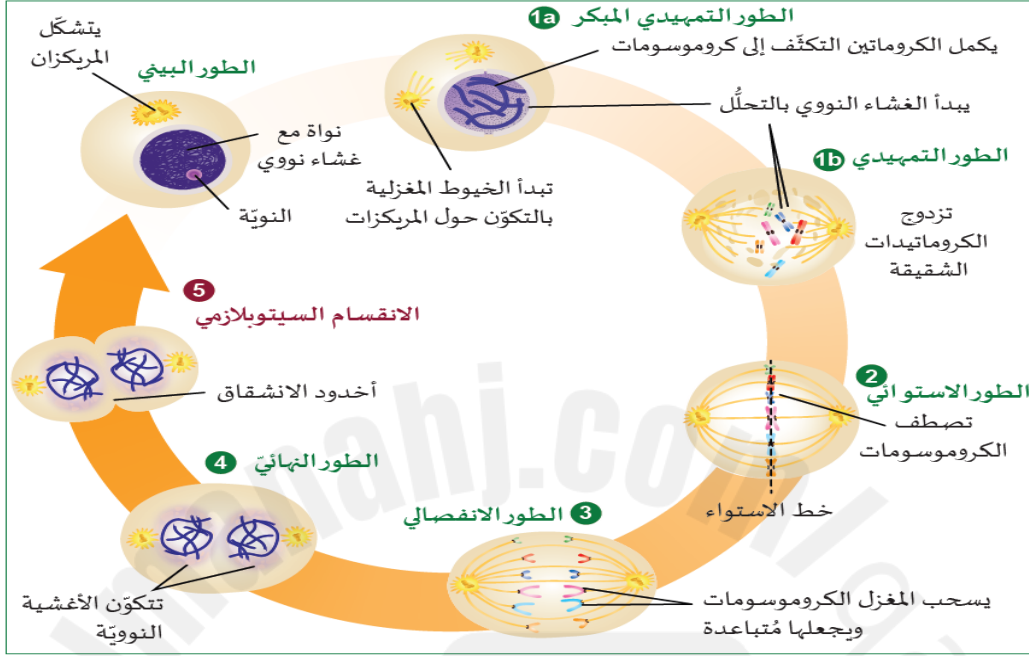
1a الطور التمهيدي المبكر
يكمل الكروماتين التكثّف إلى كروموسومات

يبدأ الغشاء النووي بالتحلُّل

1b الطور التمهيدي
تزدوج الكروماتيدات الشقيقة

الطور البيني
يتشكّل المريكزان

نواة مع غشاء نووي

النويّة

تبدأ الخيوط المغزلية بالتكوّن حول المريكزات

5 الانقسام السيتوبلازمي

أخدود الانشقاق

2 الطور الاستوائي
تصطف الكروموسومات

خط الاستواء

4 الطور النهائيّ

تتكوّن الأغشية النوويّة

3 الطور الانفصالي

يسحب المغزل الكروموسومات ويجعلها مُتباعدة

manahj.com